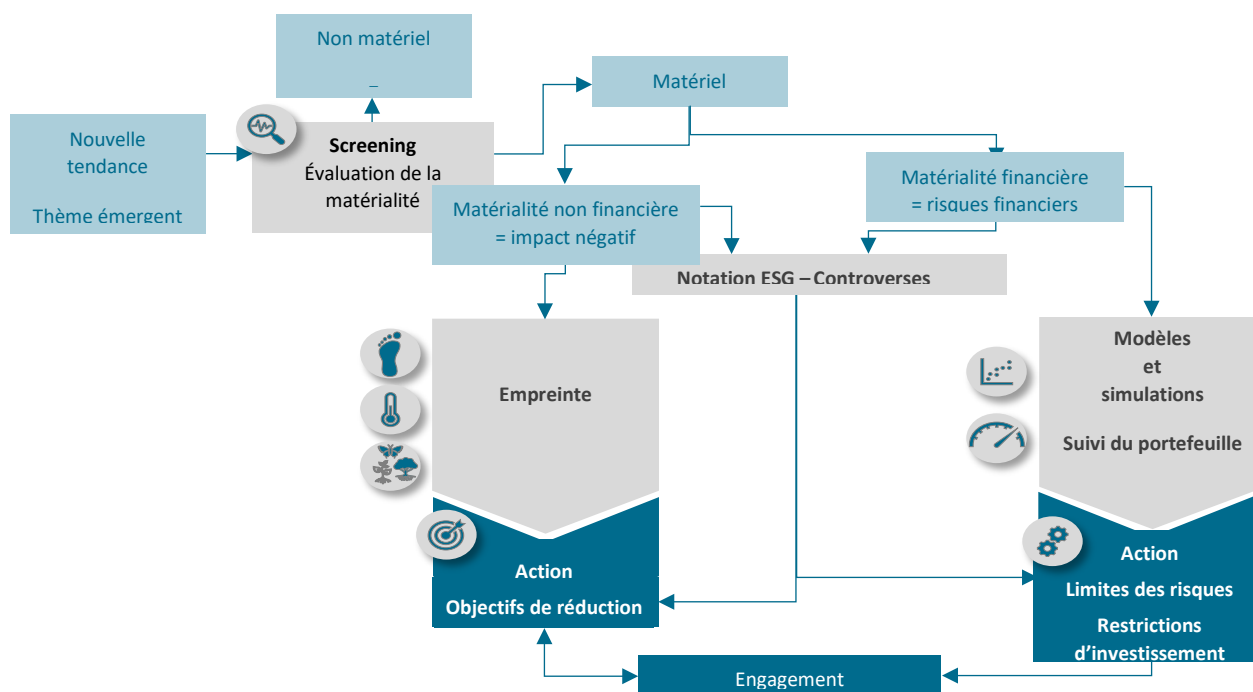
Non matériel

_

Matériel

Nouvelle tendance

Thème émergent

Screening
Évaluation de la matérialité

Matérialité financière
= risques financiers

Matérialité non financière
= impact négatif

Notation ESG – Controverses

Empreinte

Modèles
et
simulations

Suivi du portefeuille

Action
Objectifs de réduction

Action
Limites des risques
Restrictions d'investissement

Engagement